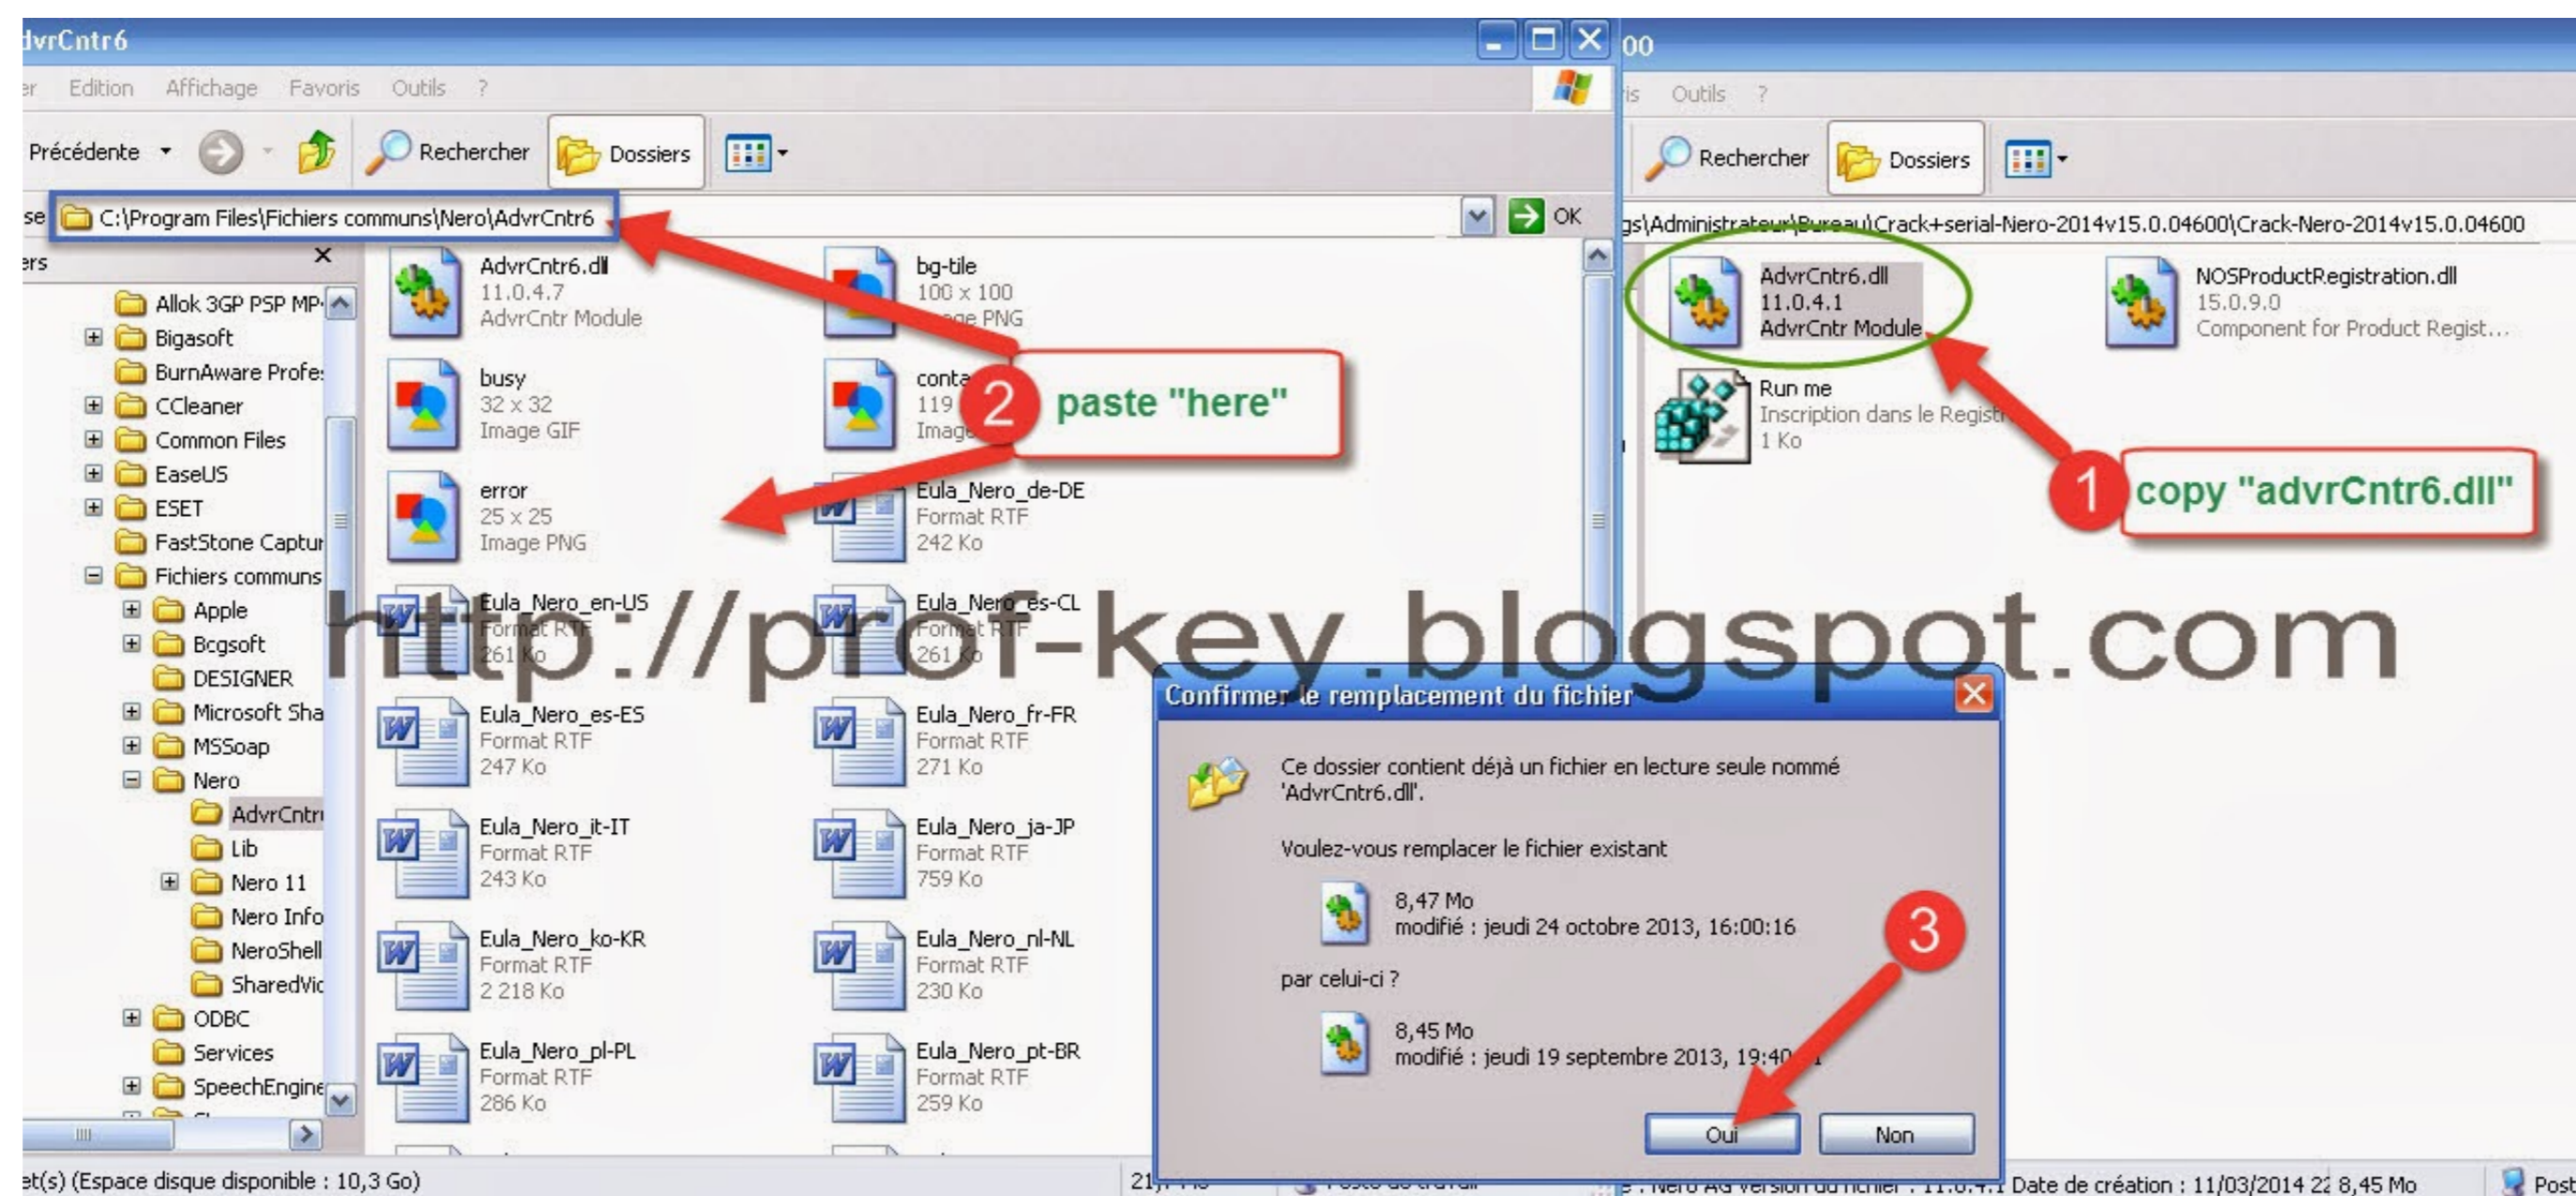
dvrCntr6

er Edition Affichage Favoris Outils ?

Précédente Rechercher Dossiers

se C:\Program Files\Fichiers communs\Nero\AdvrCntr6 OK

ers

Allok 3GP PSP MP
Bigasoft
BurnAware Profe
CCleaner
Common Files
EaseUS
ESET
FastStone Captu
Fichiers communs
Apple
Bcgsoft
DESIGNER
Microsoft Sha
MSSoap
Nero
AdvrCntr
Lib
Nero 11
Nero Info
NeroShell
SharedVi
ODBC
Services
SpeechEngine

AdvrCntr6.dll
11.0.4.7
AdvrCntr Module

bg-tile
100 x 100
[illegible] PNG

busy
32 x 32
Image GIF

conta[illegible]
119 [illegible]
Image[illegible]

error
25 x 25
Image PNG

Eula_Nero_de-DE
Format RTF
242 Ko

Eula_Nero_en-US
Format RTF
261 Ko

Eula_Nero_es-CL
Format RTF
261 Ko

Eula_Nero_es-ES
Format RTF
247 Ko

Eula_Nero_fr-FR
Format RTF
271 Ko

Eula_Nero_it-IT
Format RTF
243 Ko

Eula_Nero_ja-JP
Format RTF
759 Ko

Eula_Nero_ko-KR
Format RTF
2 218 Ko

Eula_Nero_nl-NL
Format RTF
230 Ko

Eula_Nero_pl-PL
Format RTF
286 Ko

Eula_Nero_pt-BR
Format RTF
259 Ko

2 paste "here"

00

is Outils ?

Rechercher Dossiers

gs\Administrateur\Bureau\Crack+serial-Nero-2014v15.0.04600\Crack-Nero-2014v15.0.04600

AdvrCntr6.dll
11.0.4.1
AdvrCntr Module

NOSProductRegistration.dll
15.0.9.0
Component for Product Regist...

Run me
Inscription dans le Regist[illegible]
1 Ko

1 copy "advrCntr6.dll"

http://prof-key.blogspot.com

Confirmer le remplacement du fichier

Ce dossier contient déjà un fichier en lecture seule nommé 'AdvrCntr6.dll'.

Voulez-vous remplacer le fichier existant

8,47 Mo
modifié : jeudi 24 octobre 2013, 16:00:16

par celui-ci ?

8,45 Mo
modifié : jeudi 19 septembre 2013, 19:40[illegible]

3

Oui Non

et(s) (Espace disque disponible : 10,3 Go) 21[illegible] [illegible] Nero AG Version du fichier : 11.0.4.1 Date de création : 11/03/2014 2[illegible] 8,45 Mo Post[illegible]